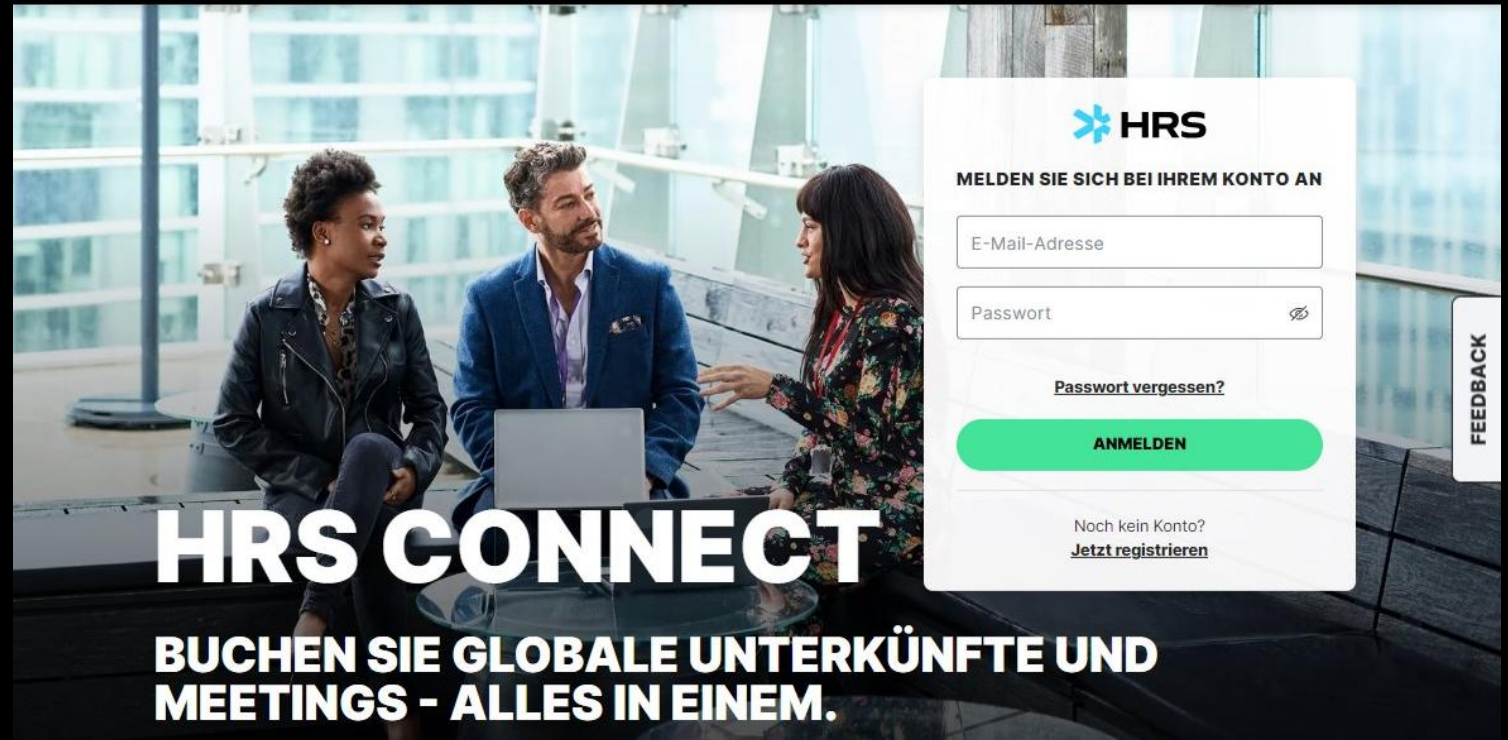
HRS

MELDEN SIE SICH BEI IHREM KONTO AN

E-Mail-Adresse

Passwort

Passwort vergessen?

ANMELDEN

Noch kein Konto?
Jetzt registrieren

FEEDBACK

HRS CONNECT

BUCHEN SIE GLOBALE UNTERKÜNFTE UND MEETINGS - ALLES IN EINEM.